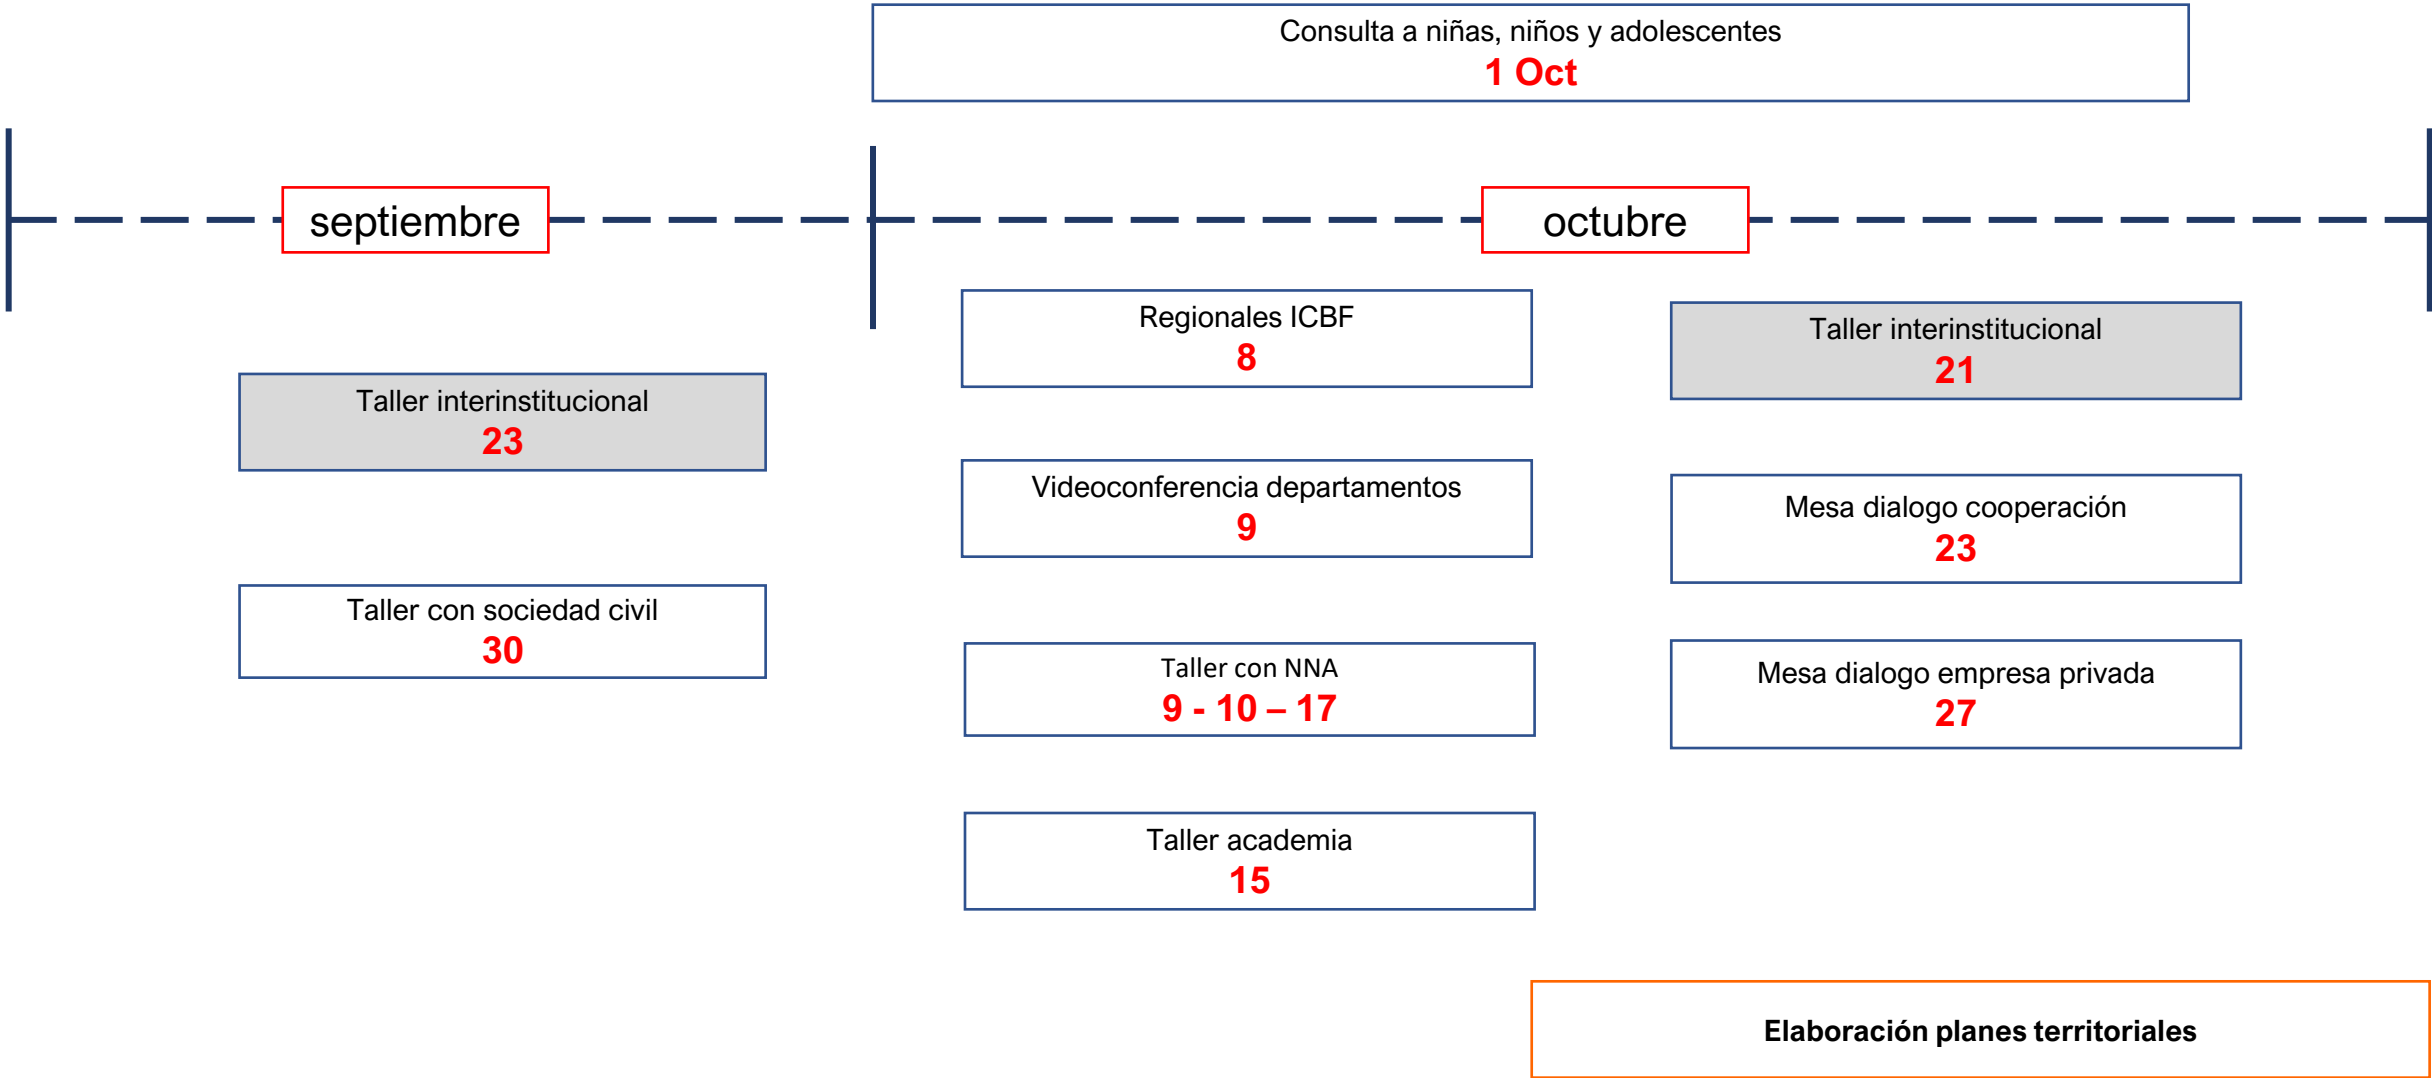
Consulta a niñas, niños y adolescentes
1 Oct

septiembre

octubre

Taller interinstitucional
23

Taller con sociedad civil
30

Regionales ICBF
8

Videoconferencia departamentos
9

Taller con NNA
9 - 10 – 17

Taller academia
15

Taller interinstitucional
21

Mesa dialogo cooperación
23

Mesa dialogo empresa privada
27

Elaboración planes territoriales